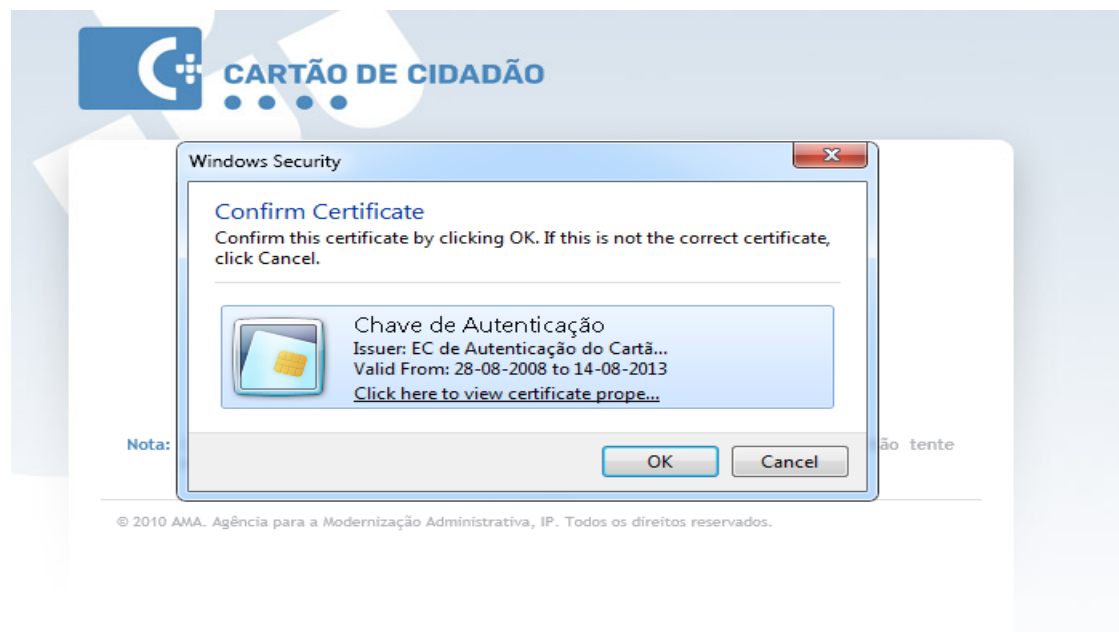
CARTÃO DE CIDADÃO

Windows Security

Confirm Certificate

Confirm this certificate by clicking OK. If this is not the correct certificate, click Cancel.

Chave de Autenticação
Issuer: EC de Autenticação do Cartã...
Valid From: 28-08-2008 to 14-08-2013
Click here to view certificate prope...

OK
Cancel

Nota: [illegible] ão tente

© 2010 AMA. Agência para a Modernização Administrativa, IP. Todos os direitos reservados.